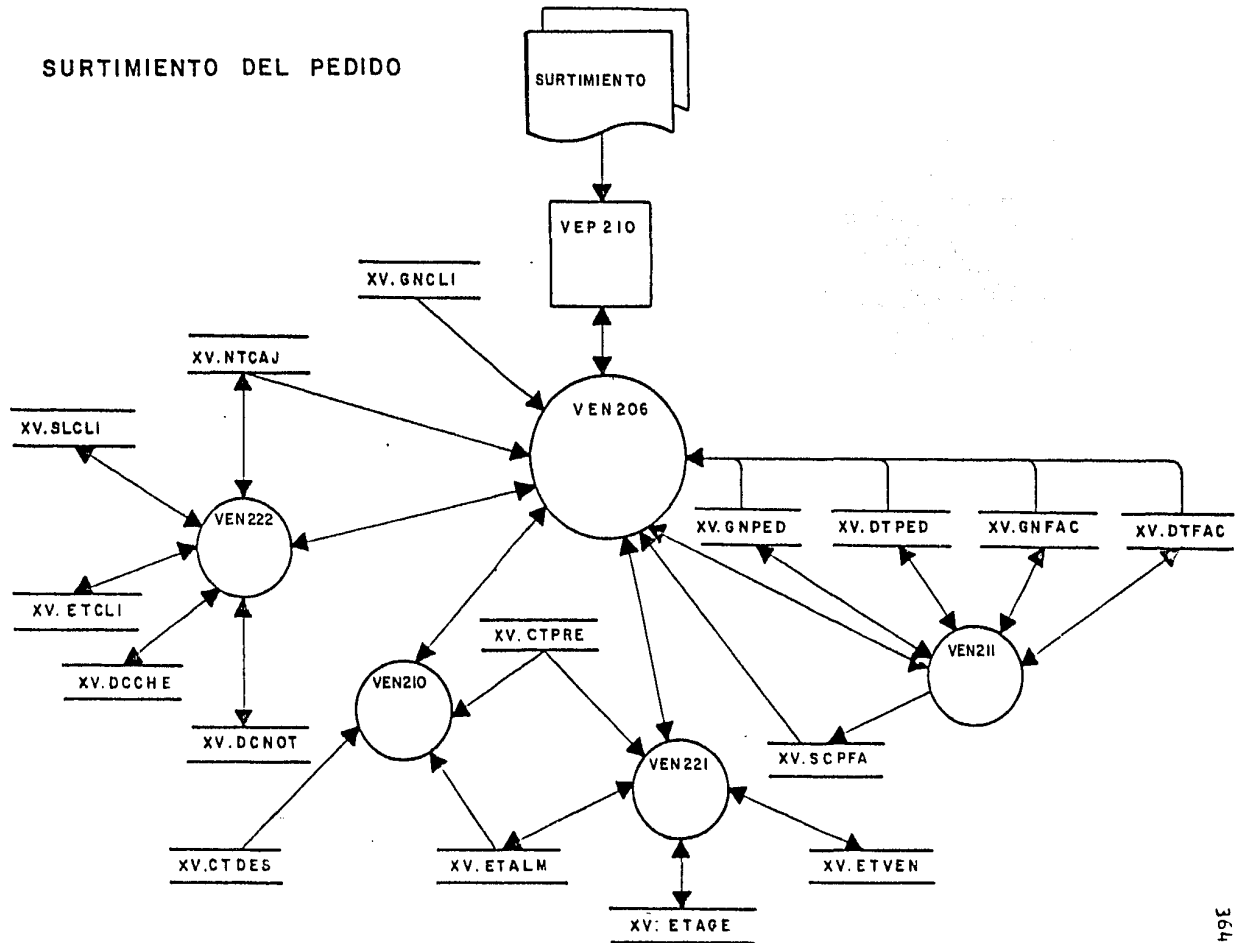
SURTIMIENTO DEL PEDIDO

SURTIMIENTO

VEP 210

XV. GNCLI

XV. NTCAJ

XV. SLCLI

VEN 206

VEN222

XV. GNPED

XV. DTPED

XV. GNFAC

XV. DTFAC

XV. ETCLI

XV. CTPRE

XV. DCCHE

VEN210

VEN211

XV. DCNOT

VEN221

XV. SCPFA

XV. CTDES

XV. ETALM

XV. ETVEN

XV: ETAGE

364